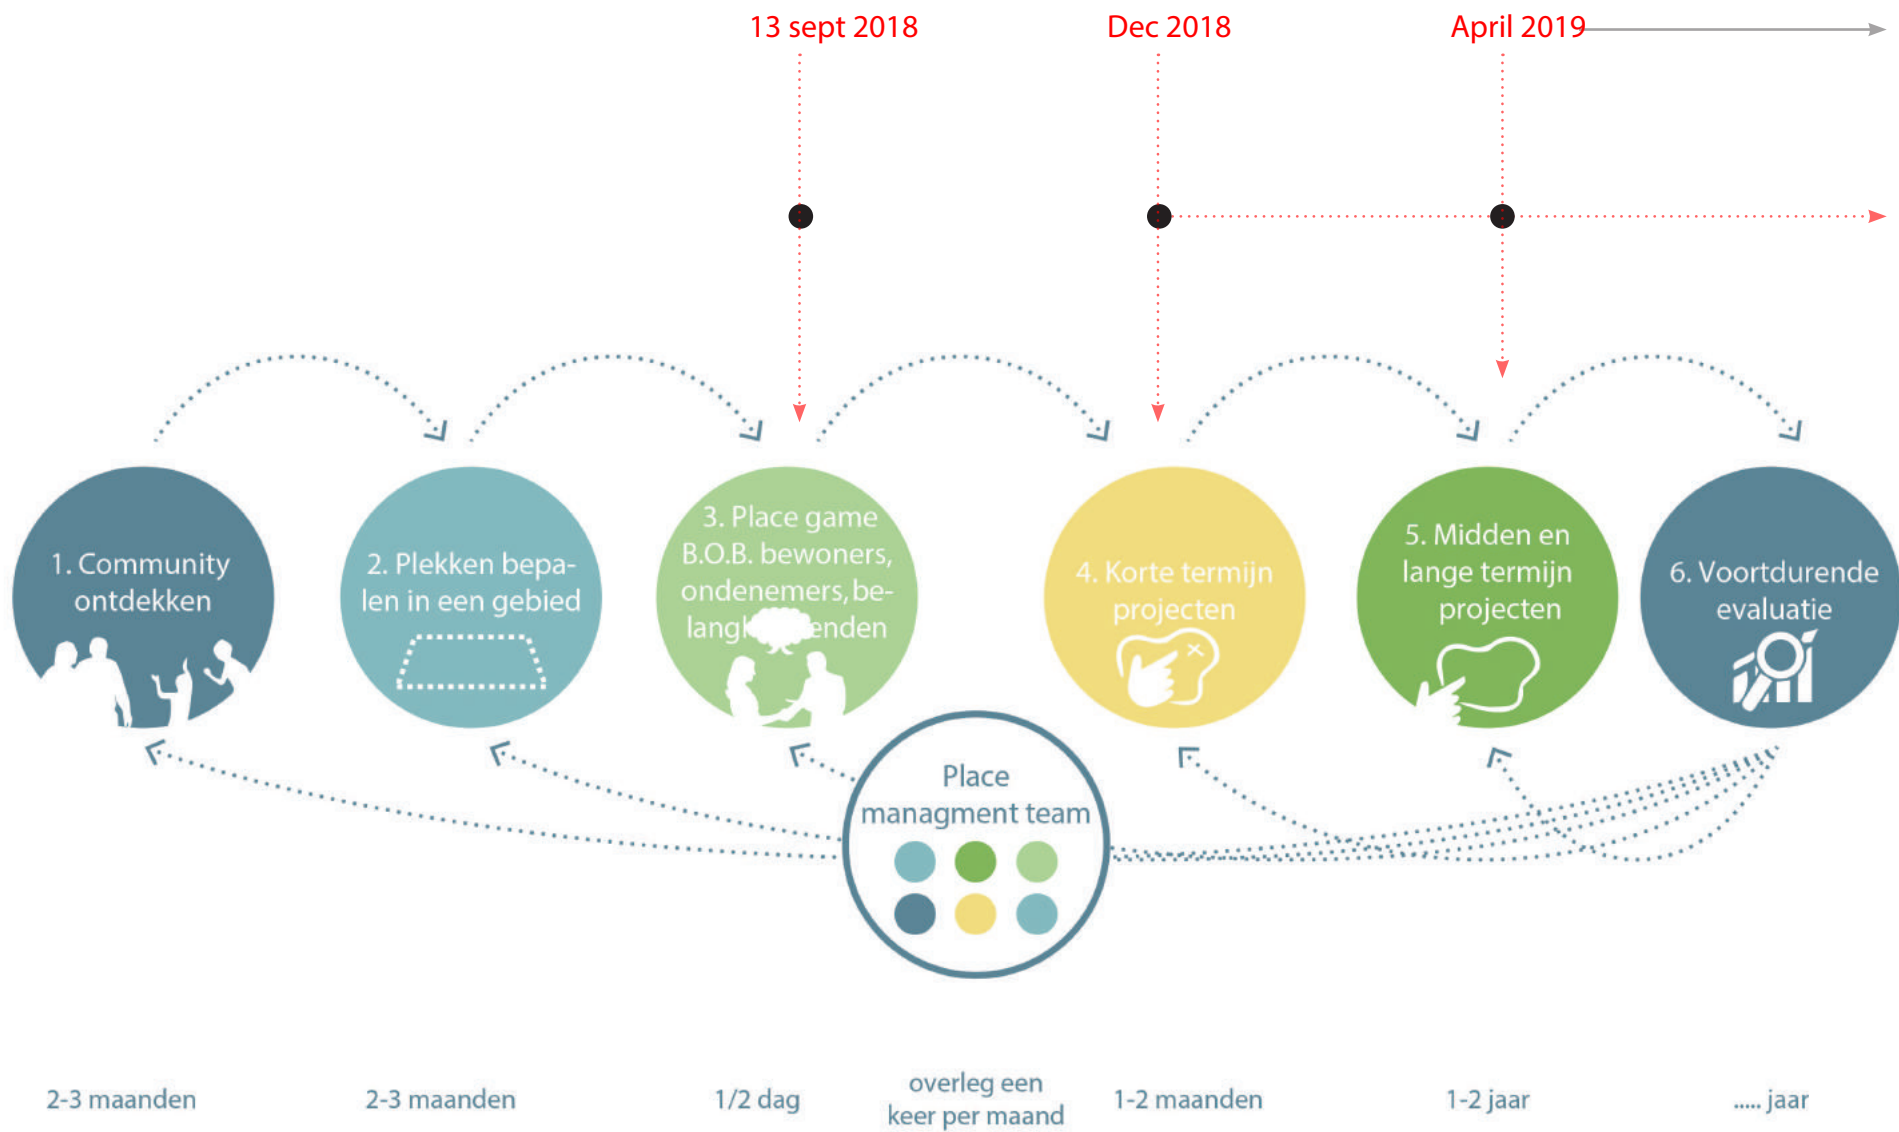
13 sept 2018

Dec 2018

April 2019

1. Community ontdekken

2. Plekken bepalen in een gebied

3. Place game B.O.B. bewoners, ondenemers, belangh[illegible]enden

4. Korte termijn projecten

5. Midden en lange termijn projecten

6. Voortdurende evaluatie

Place managment team

2-3 maanden

2-3 maanden

1/2 dag

overleg een keer per maand

1-2 maanden

1-2 jaar

..... jaar